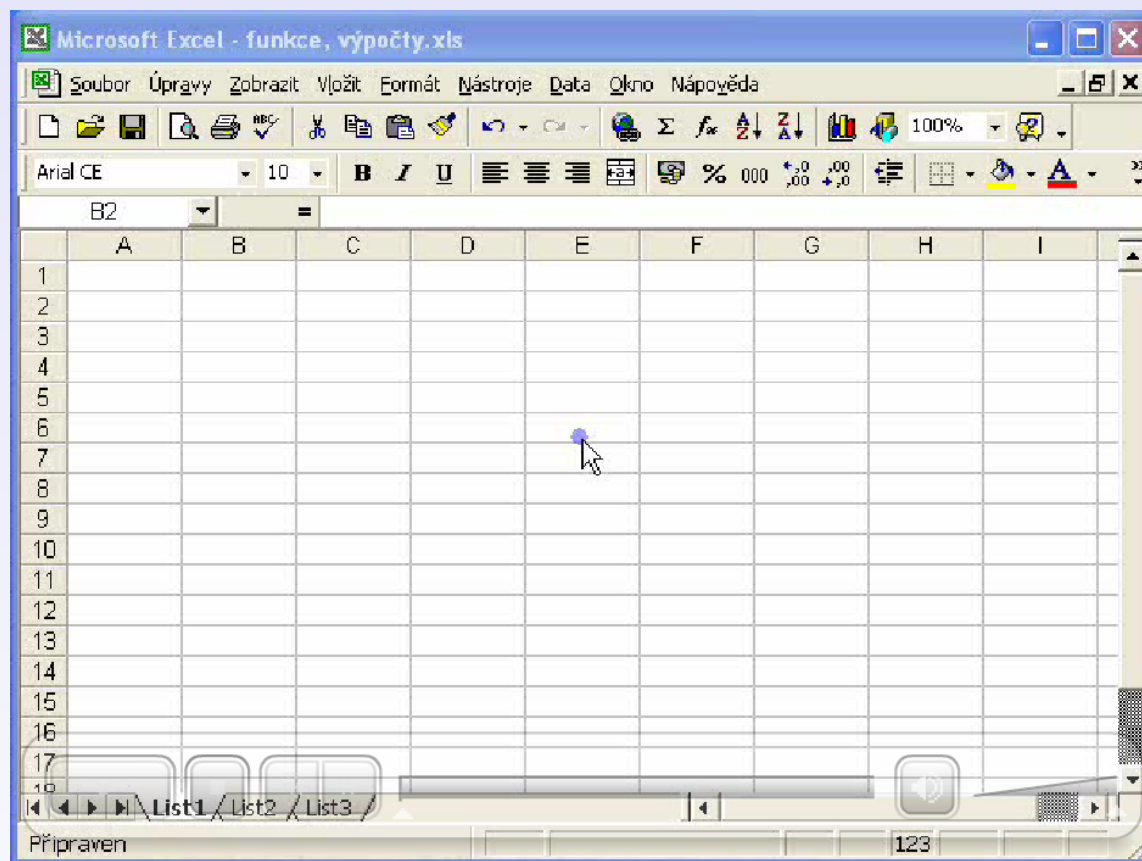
Microsoft Excel - funkce, výpočty.xls

Soubor Úpravy Zobrazit Vložit Formát Nástroje Data Okno Nápověda

100%

Arial CE 10 B I U % 000 ,00 ,0

B2 =

| | A | B | C | D | E | F | G | H | I |
|---|---|---|---|---|---|---|---|---|---|
| 1 | | | | | | | | | |
| 2 | | | | | | | | | |
| 3 | | | | | | | | | |
| 4 | | | | | | | | | |
| 5 | | | | | | | | | |
| 6 | | | | | | | | | |
| 7 | | | | | | | | | |
| 8 | | | | | | | | | |
| 9 | | | | | | | | | |
| 10 | | | | | | | | | |
| 11 | | | | | | | | | |
| 12 | | | | | | | | | |
| 13 | | | | | | | | | |
| 14 | | | | | | | | | |
| 15 | | | | | | | | | |
| 16 | | | | | | | | | |
| 17 | | | | | | | | | |

List1 List2 List3

Připraven 123